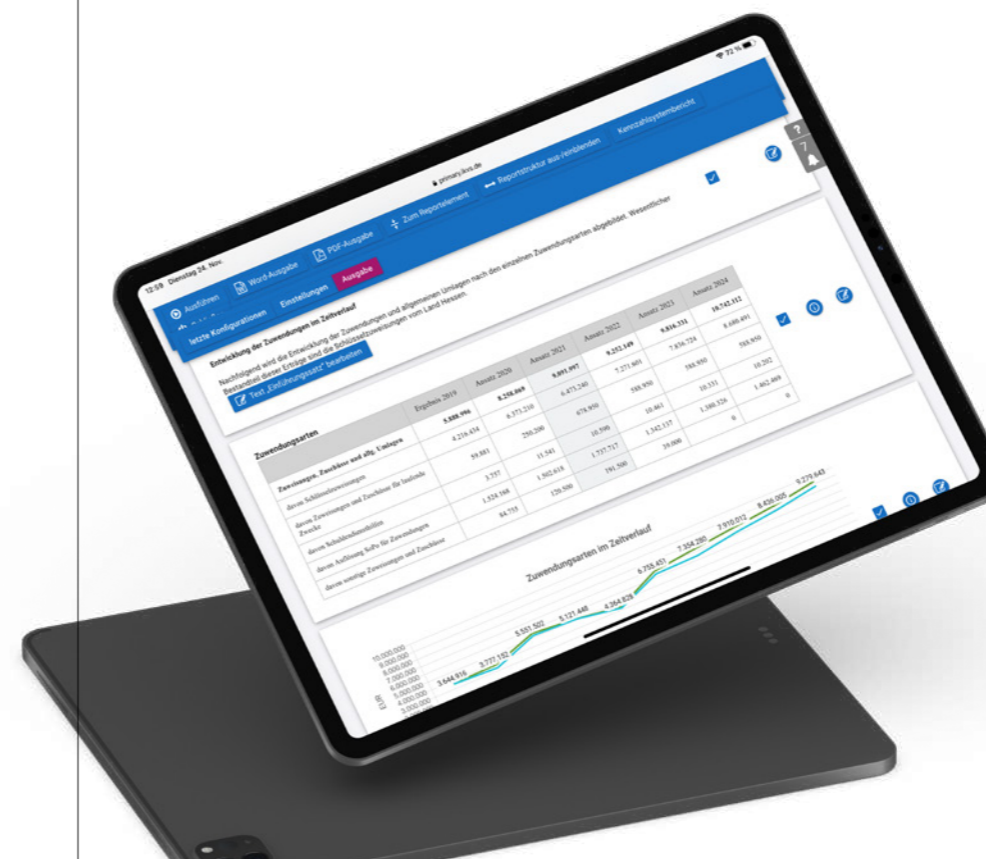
12:59 Dienstag 24. Nov.

primary.ikvs.de

72 %

Ausführen

Word-Ausgabe

PDF-Ausgabe

Zum Reportelement

Reportstruktur aus-/einblenden

Kennzahlsystembericht

letzte Konfigurationen

Einstellungen

Ausgabe

Entwicklung der Zuwendungen im Zeitverlauf

Nachfolgend wird die Entwicklung der Zuwendungen und allgemeinen Umlagen nach den einzelnen Zuwendungsarten abgebildet. Wesentlicher Bestandteil dieser Erträge sind die Schlüsselzuweisungen vom Land Hessen.

Text „Einführungssatz" bearbeiten

| Zuwendungsarten | Ergebnis 2019 | Ansatz 2020 | Ansatz 2021 | Ansatz 2022 | Ansatz 2023 | Ansatz 2024 |
|---|---|---|---|---|---|---|
| Zuweisungen, Zuschüsse und allg. Umlagen | 5.888.996 | 8.258.069 | 8.891.997 | 9.252.149 | 9.814.331 | 10.742.512 |
| davon Schlüsselzuweisungen | 4.216.434 | 6.373.238 | 6.473.240 | 7.271.603 | 7.836.724 | 8.690.491 |
| davon Zuweisungen und Zuschüsse für laufende Zwecke | 59.883 | 250.200 | 878.950 | 588.950 | 588.950 | 588.950 |
| davon Schuldendiensthilfen | 3.757 | 11.541 | 10.590 | 10.461 | 10.331 | 10.202 |
| davon Auflösung SoPo für Zuwendungen | 1.524.168 | 1.502.618 | 1.737.717 | 1.342.137 | 1.380.326 | 1.462.869 |
| davon sonstige Zuweisungen und Zuschüsse | 84.755 | 120.500 | 191.500 | 39.000 | 0 | 0 |

Zuwendungsarten im Zeitverlauf

EUR

10.000.000
9.000.000
8.000.000
7.000.000
6.000.000
5.000.000
4.000.000
3.000.000

3.644.916
3.777.152
5.551.502
5.121.446
4.264.828
6.758.451
7.354.280
7.910.012
8.456.005
9.279.643